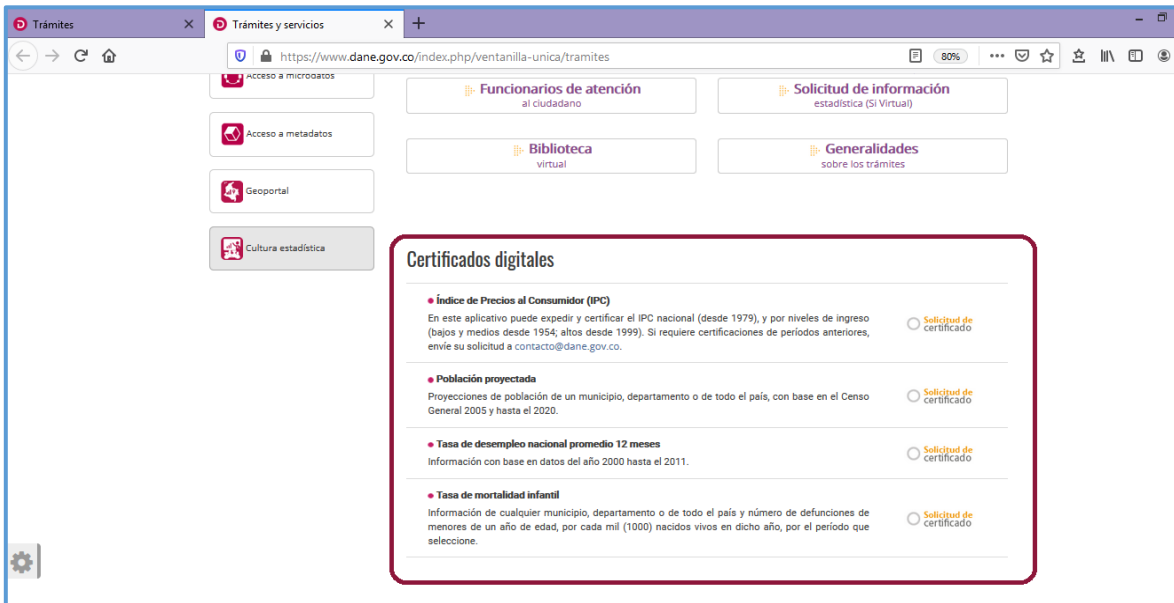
Trámites

Trámites y servicios

https://www.dane.gov.co/index.php/ventanilla-unica/tramites

80%

Acceso a microdatos

Acceso a metadatos

Geoportal

Cultura estadística

Funcionarios de atención
al ciudadano

Solicitud de información
estadística (Si Virtual)

Biblioteca
virtual

Generalidades
sobre los trámites

Certificados digitales

Índice de Precios al Consumidor (IPC)
En este aplicativo puede expedir y certificar el IPC nacional (desde 1979), y por niveles de ingreso (bajos y medios desde 1954; altos desde 1999). Si requiere certificaciones de períodos anteriores, envíe su solicitud a contacto@dane.gov.co.

Solicitud de certificado

Población proyectada
Proyecciones de población de un municipio, departamento o de todo el país, con base en el Censo General 2005 y hasta el 2020.

Solicitud de certificado

Tasa de desempleo nacional promedio 12 meses
Información con base en datos del año 2000 hasta el 2011.

Solicitud de certificado

Tasa de mortalidad infantil
Información de cualquier municipio, departamento o de todo el país y número de defunciones de menores de un año de edad, por cada mil (1000) nacidos vivos en dicho año, por el período que seleccione.

Solicitud de certificado